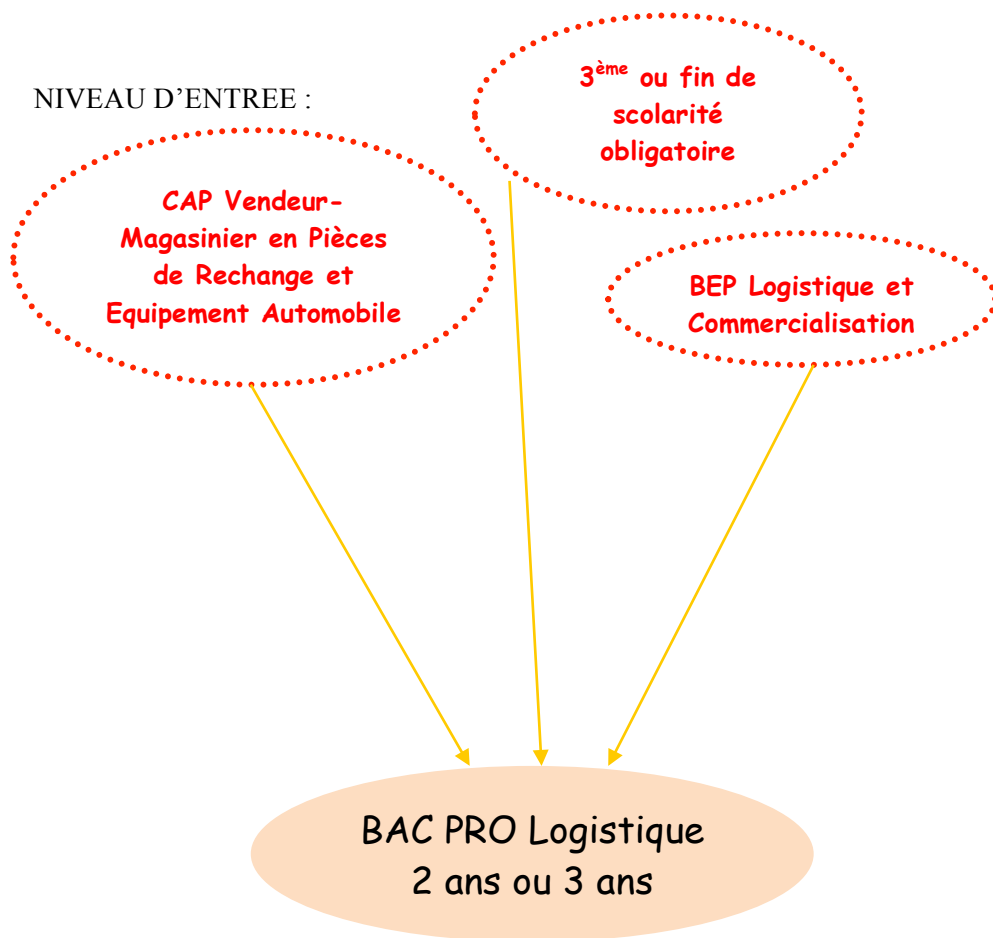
NIVEAU D'ENTREE :

3$^{ème}$ ou fin de scolarité obligatoire

CAP Vendeur-Magasinier en Pièces de Rechange et Equipement Automobile

BEP Logistique et Commercialisation

BAC PRO Logistique
2 ans ou 3 ans